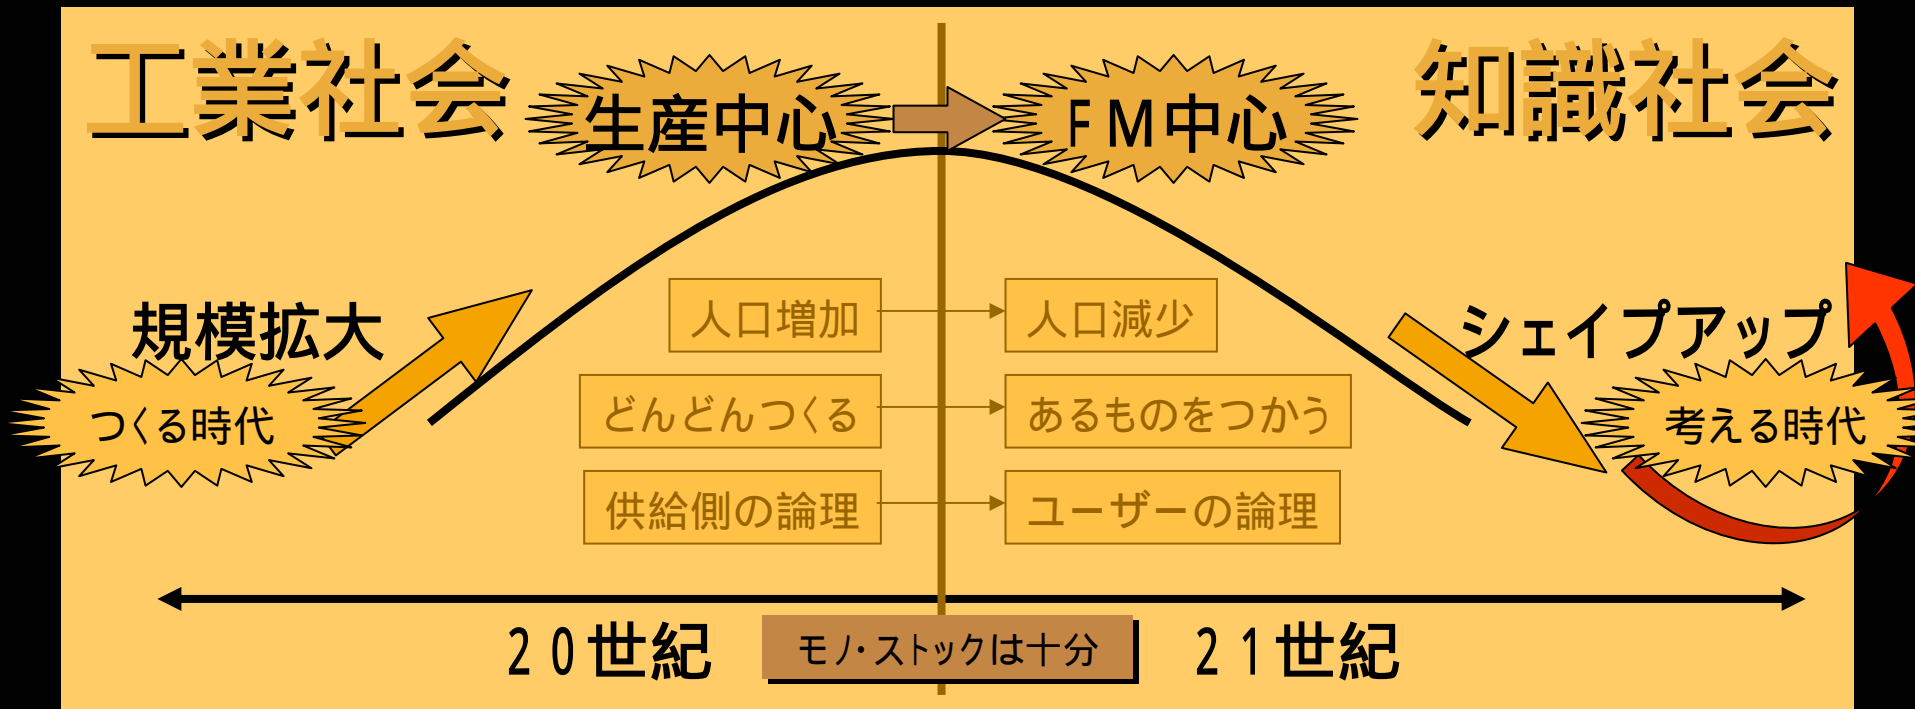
工業社会

生産中心

FM中心

知識社会

規模拡大

つくる時代

人口増加

人口減少

どんどんつくる

あるものをつかう

供給側の論理

ユーザーの論理

シェイプアップ

考える時代

２０世紀

モノ・ストックは十分

２１世紀